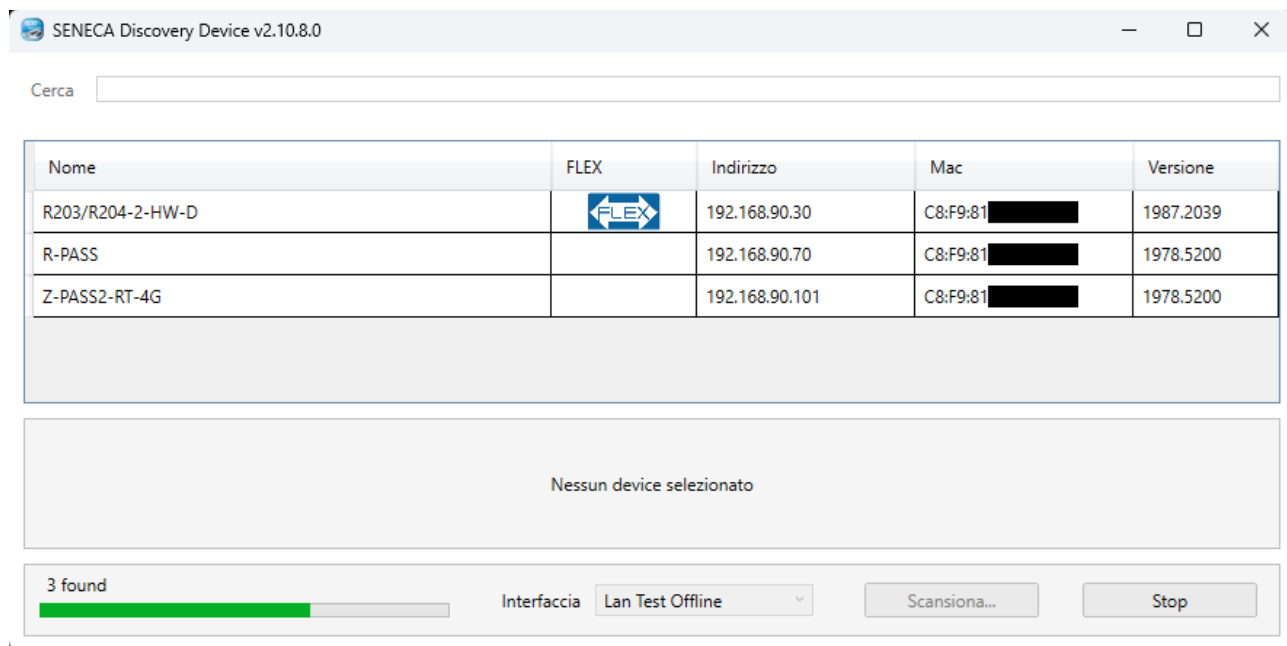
SENECA Discovery Device v2.10.8.0

Cerca

| Nome | FLEX | Indirizzo | Mac | Versione |
|---|---|---|---|---|
| R203/R204-2-HW-D | FLEX | 192.168.90.30 | C8:F9:81 | 1987.2039 |
| R-PASS | | 192.168.90.70 | C8:F9:81 | 1978.5200 |
| Z-PASS2-RT-4G | | 192.168.90.101 | C8:F9:81 | 1978.5200 |

Nessun device selezionato

3 found

Interfaccia Lan Test Offline

Scansiona...

Stop